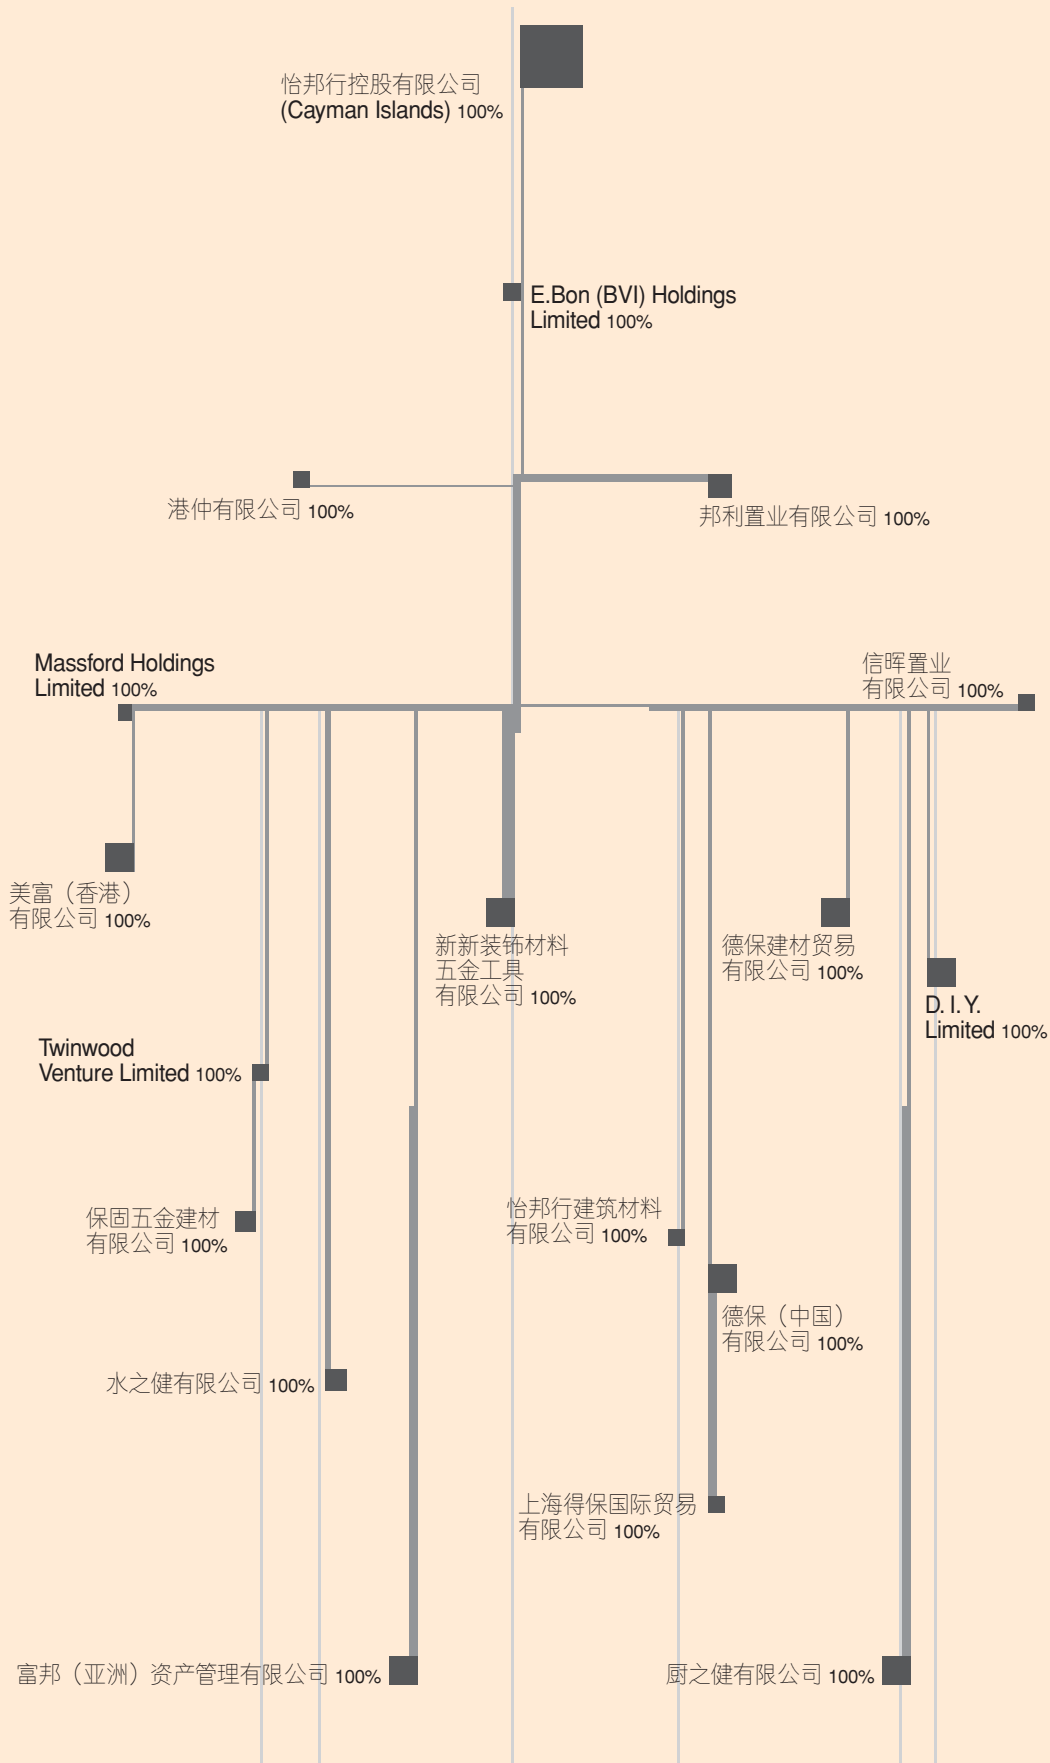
怡邦行控股有限公司
(Cayman Islands) 100%

E.Bon (BVI) Holdings
Limited 100%

港仲有限公司 100%

邦利置业有限公司 100%

Massford Holdings
Limited 100%

信晖置业
有限公司 100%

美富（香港）
有限公司 100%

新新装饰材料
五金工具
有限公司 100%

德保建材贸易
有限公司 100%

D. I. Y.
Limited 100%

Twinwood
Venture Limited 100%

保固五金建材
有限公司 100%

怡邦行建筑材料
有限公司 100%

德保（中国）
有限公司 100%

水之健有限公司 100%

上海得保国际贸易
有限公司 100%

富邦（亚洲）资产管理有限公司 100%

厨之健有限公司 100%